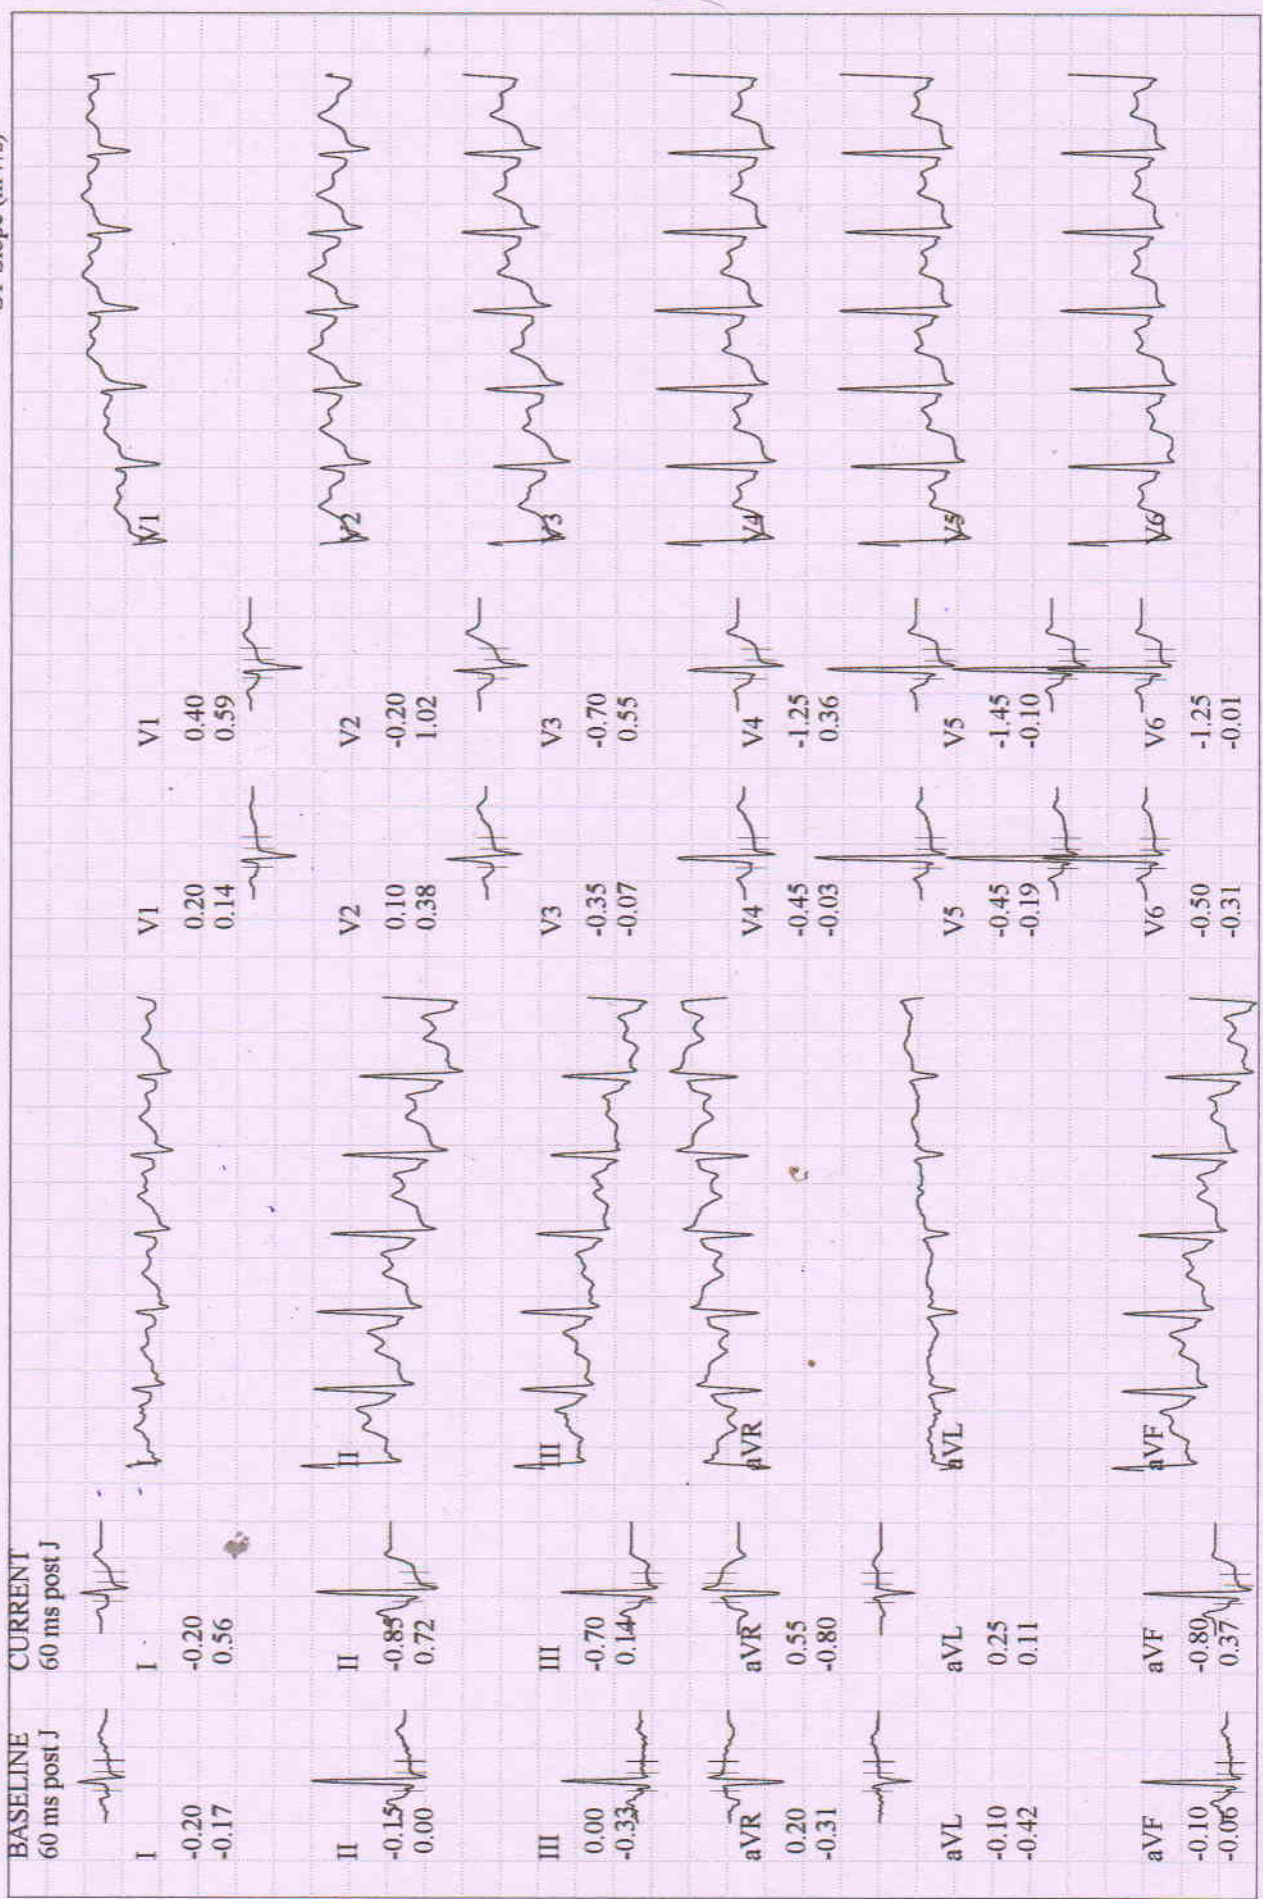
BASELINE
60 ms post J

CURRENT
60 ms post J

ST Slope (mV/s)

I
-0.20
-0.17

I
-0.20
0.56

II
-0.15
0.00

II
-0.85
0.72

III
0.00
-0.33

III
-0.70
0.14

aVR
0.20
-0.31

aVR
0.55
-0.80

aVL
-0.10
-0.42

aVL
0.25
0.11

aVF
-0.10
-0.06

aVF
-0.80
0.37

I

II

III

aVR

aVL

aVF

V1
0.20
0.14

V1
0.40
0.59

V2
0.10
0.38

V2
-0.20
1.02

V3
-0.35
-0.07

V3
-0.70
0.55

V4
-0.45
-0.03

V4
-1.25
0.36

V5
-0.45
-0.19

V5
-1.45
-0.10

V6
-0.50
-0.31

V6
-1.25
-0.01

V1

V2

V3

V4

V5

V6